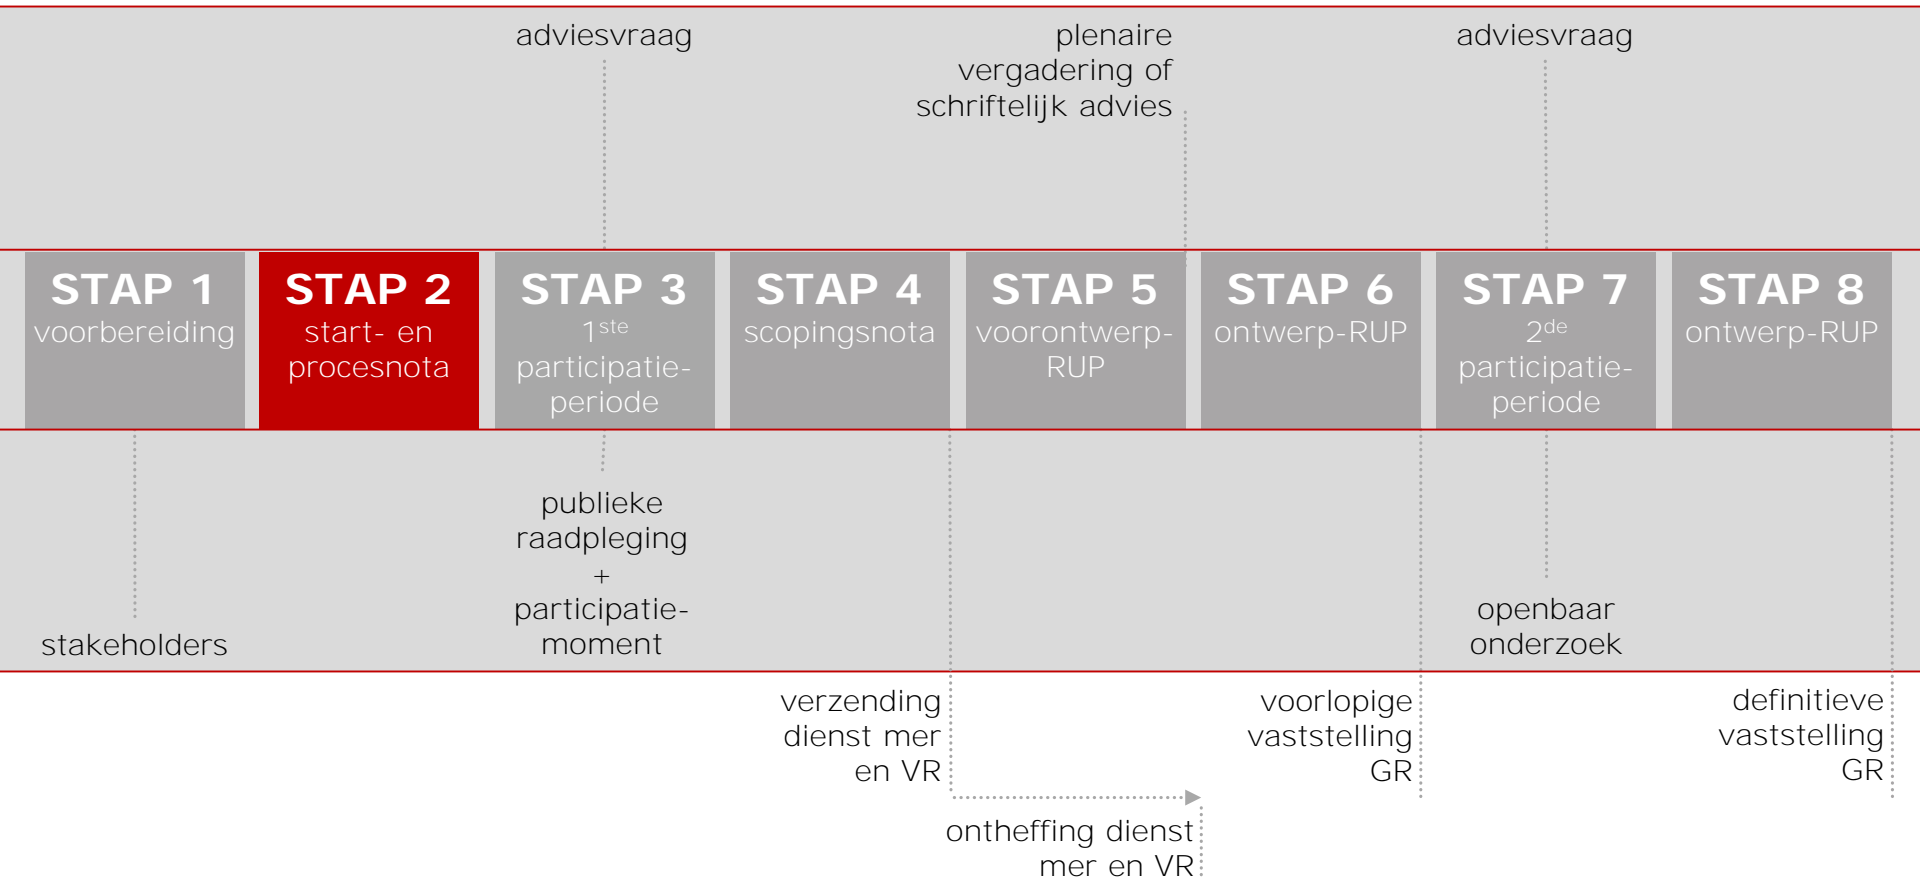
adviesvraag

plenaire vergadering of schriftelijk advies

adviesvraag

STAP 1
voorbereiding

STAP 2
start- en procesnota

STAP 3
1$^{ste}$ participatie-periode

STAP 4
scopingsnota

STAP 5
voorontwerp-RUP

STAP 6
ontwerp-RUP

STAP 7
2$^{de}$ participatie-periode

STAP 8
ontwerp-RUP

stakeholders

publieke raadpleging + participatie-moment

openbaar onderzoek

verzending dienst mer en VR

voorlopige vaststelling GR

definitieve vaststelling GR

ontheffing dienst mer en VR